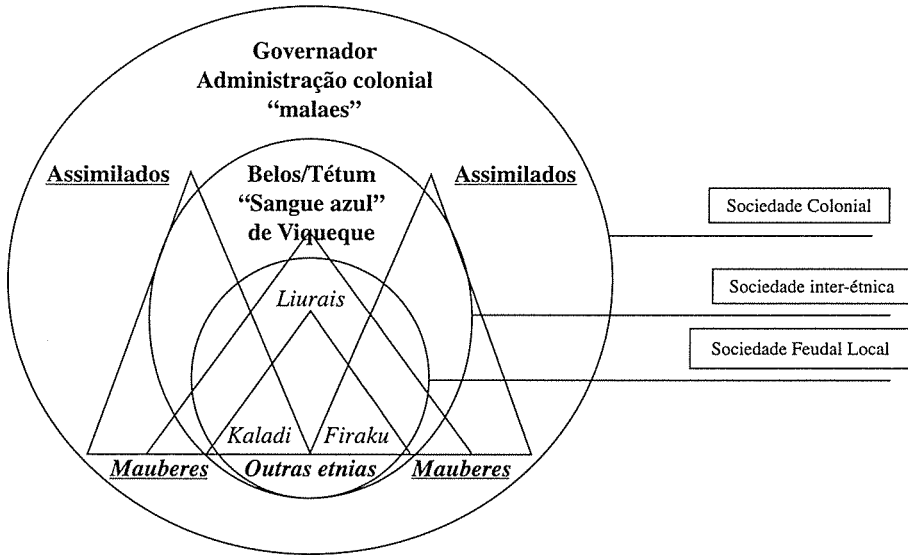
Governador
Administração colonial
"malaes"

Assimilados

Belos/Tétum
"Sangue azul"
de Viqueque

Assimilados

Sociedade Colonial

Sociedade inter-étnica

Sociedade Feudal Local

Liurais

Kaladi

Firaku

Mauberes

Outras etnias

Mauberes